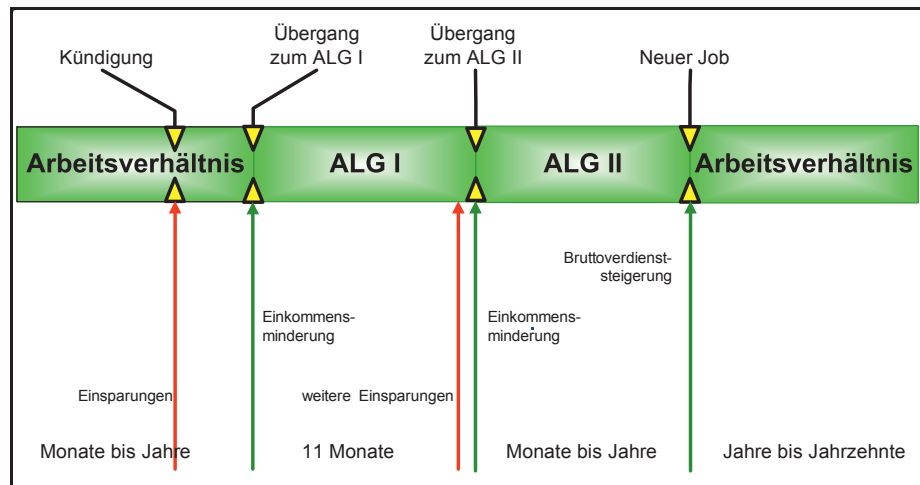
Kündigung

Übergang zum ALG I

Übergang zum ALG II

Neuer Job

Arbeitsverhältnis

ALG I

ALG II

Arbeitsverhältnis

Bruttoverdienststeigerung

Einkommensminderung

Einkommensminderung

Einsparungen

weitere Einsparungen

Monate bis Jahre

11 Monate

Monate bis Jahre

Jahre bis Jahrzehnte